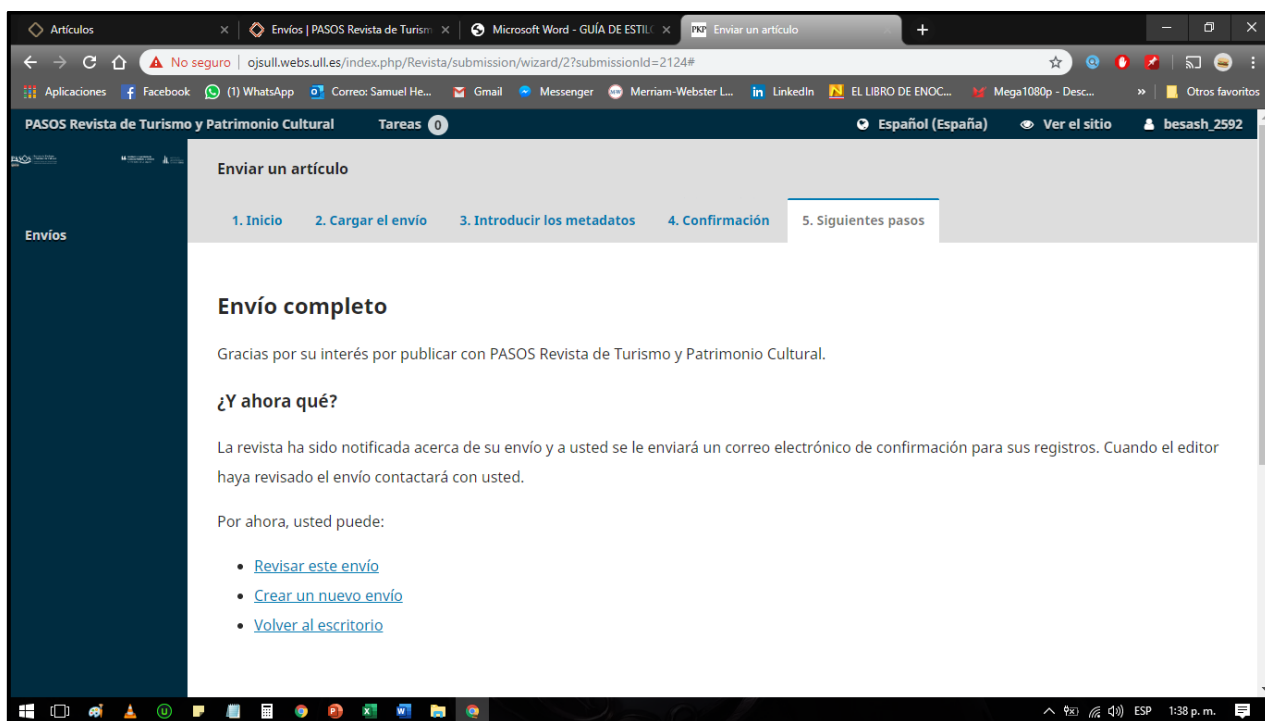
Artículos × Envíos | PASOS Revista de Turism × Microsoft Word - GUÍA DE ESTIL × Enviar un artículo × +

No seguro | ojsull.webs.ull.es/index.php/Revista/submission/wizard/2?submissionId=2124#

Aplicaciones Facebook (1) WhatsApp Correo: Samuel He... Gmail Messenger Merriam-Webster L... LinkedIn EL LIBRO DE ENOC... Mega1080p - Desc... » Otros favoritos

PASOS Revista de Turismo y Patrimonio Cultural Tareas 0 Español (España) Ver el sitio besash_2592

Envíos

Enviar un artículo

1. Inicio 2. Cargar el envío 3. Introducir los metadatos 4. Confirmación 5. Siguientes pasos

Envío completo

Gracias por su interés por publicar con PASOS Revista de Turismo y Patrimonio Cultural.

¿Y ahora qué?

La revista ha sido notificada acerca de su envío y a usted se le enviará un correo electrónico de confirmación para sus registros. Cuando el editor haya revisado el envío contactará con usted.

Por ahora, usted puede:

- Revisar este envío
- Crear un nuevo envío
- Volver al escritorio

ESP 1:38 p. m.